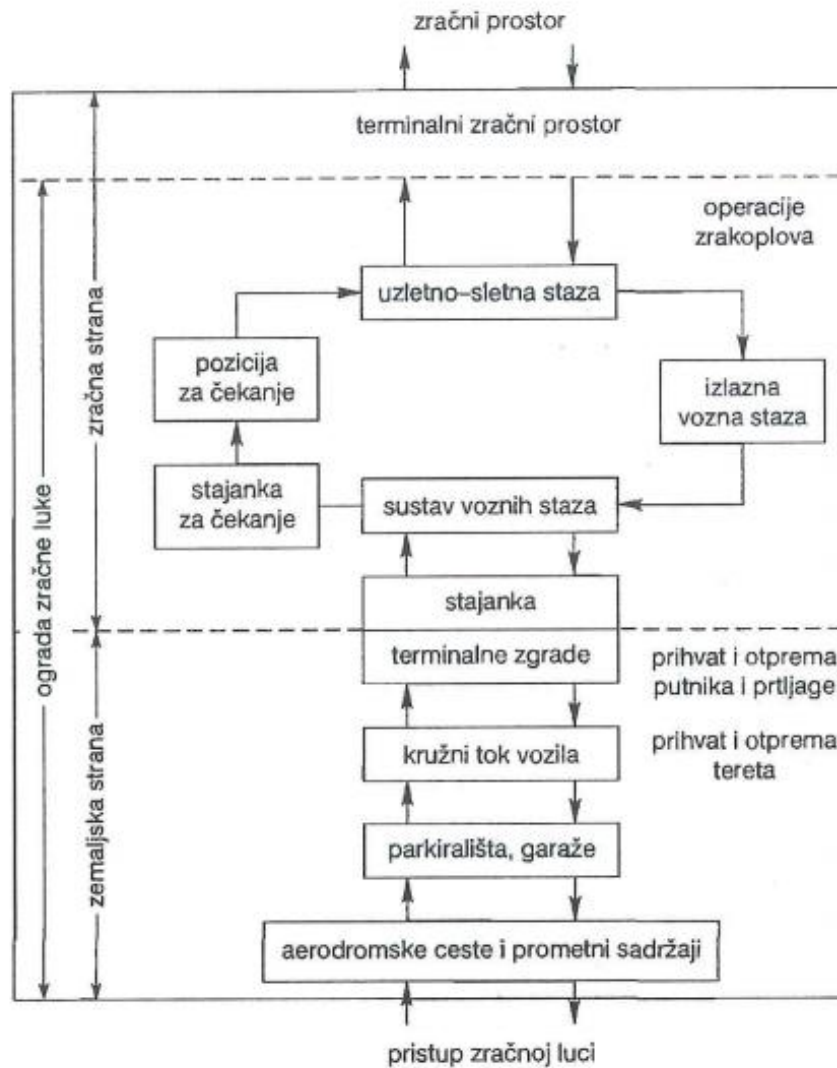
zračni prostor

terminalni zračni prostor

operacije zrakoplova

uzletno–sletna staza

pozicija za čekanje

izlazna vozna staza

stajanka za čekanje

sustav voznih staza

zračna strana

ograda zračne luke

stajanka

terminalne zgrade

prihvat i otprema putnika i prtljage

kružni tok vozila

prihvat i otprema tereta

zemaljska strana

parkirališta, garaže

aerodromske ceste i prometni sadržaji

pristup zračnoj luci